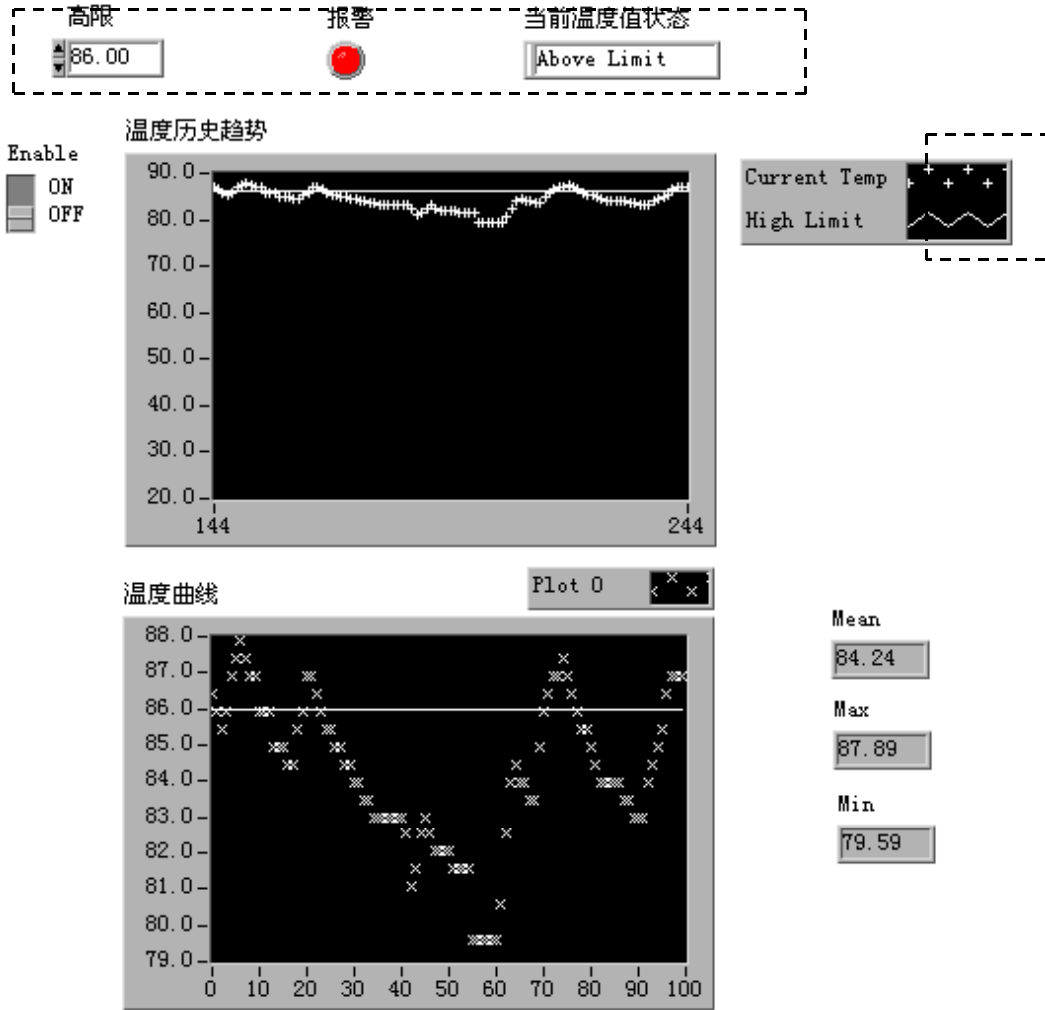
高限
86.00
报警
当前温度值状态
Above Limit

温度历史趋势
Enable
ON
OFF
90.0
80.0
70.0
60.0
50.0
40.0
30.0
20.0
144
244
Current Temp
High Limit

温度曲线
Plot 0
88.0
87.0
86.0
85.0
84.0
83.0
82.0
81.0
80.0
79.0
0 10 20 30 40 50 60 70 80 90 100

Mean
84.24
Max
87.89
Min
79.59